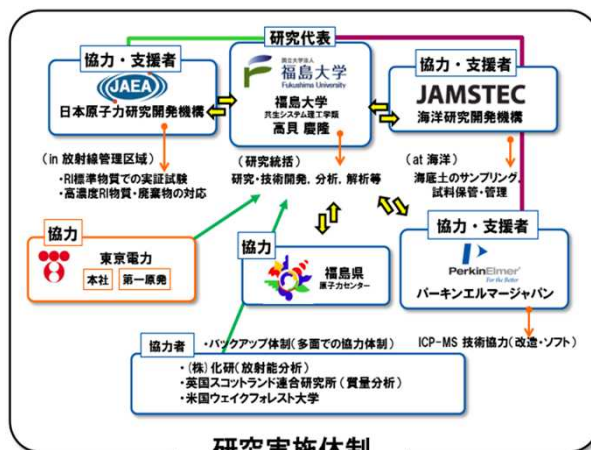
研究代表

協力・支援者
JAEA
日本原子力研究開発機構

国立大学法人
福島大学
Fukushima University
福島大学
共生システム理工学類
高貝 慶隆

協力・支援者
JAMSTEC
海洋研究開発機構

（in 放射線管理区域）
・RI標準物質での実証試験
・高濃度RI物質・廃棄物の対応

（研究統括）
研究・技術開発、分析、解析等

（at 海洋）
海底土のサンプリング、試料保管・管理

協力
東京電力
本社
第一原発

協力
福島県
原子力センター

協力・支援者
PerkinElmer
For the Better
パーキンエルマージャパン

協力者
・バックアップ体制（多面での協力体制）
・(株) 化研（放射能分析）
・英国スコットランド連合研究所（質量分析）
・米国ウェイクフォレスト大学

ICP-MS 技術協力（改造・ソフト）

研究実施体制